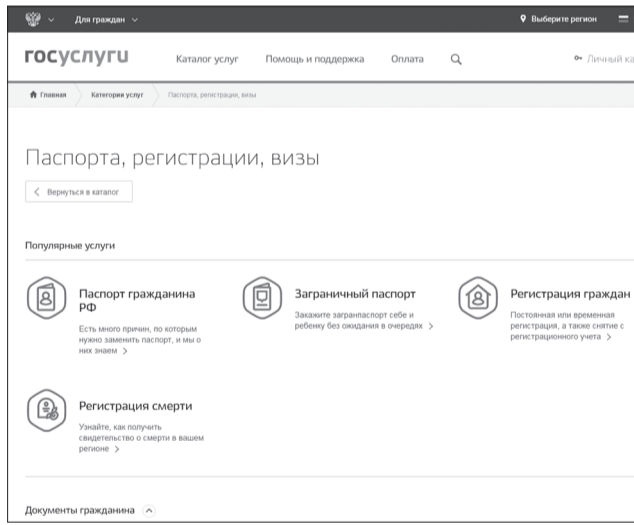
Для граждан

Выберите регион

госуслуги

Каталог услуг

Помощь и поддержка

Оплата

Личный ка

Главная

Категории услуг

Паспорта, регистрации, визы

Паспорта, регистрации, визы

Вернуться в каталог

Популярные услуги

Паспорт гражданина РФ

Есть много причин, по которым нужно заменить паспорт, и мы о них знаем >

Заграничный паспорт

Закажите загранпаспорт себе и ребенку без ожидания в очередях >

Регистрация граждан

Постоянная или временная регистрация, а также снятие с регистрационного учета >

Регистрация смерти

Узнайте, как получить свидетельство о смерти в вашем регионе >

Документы гражданина